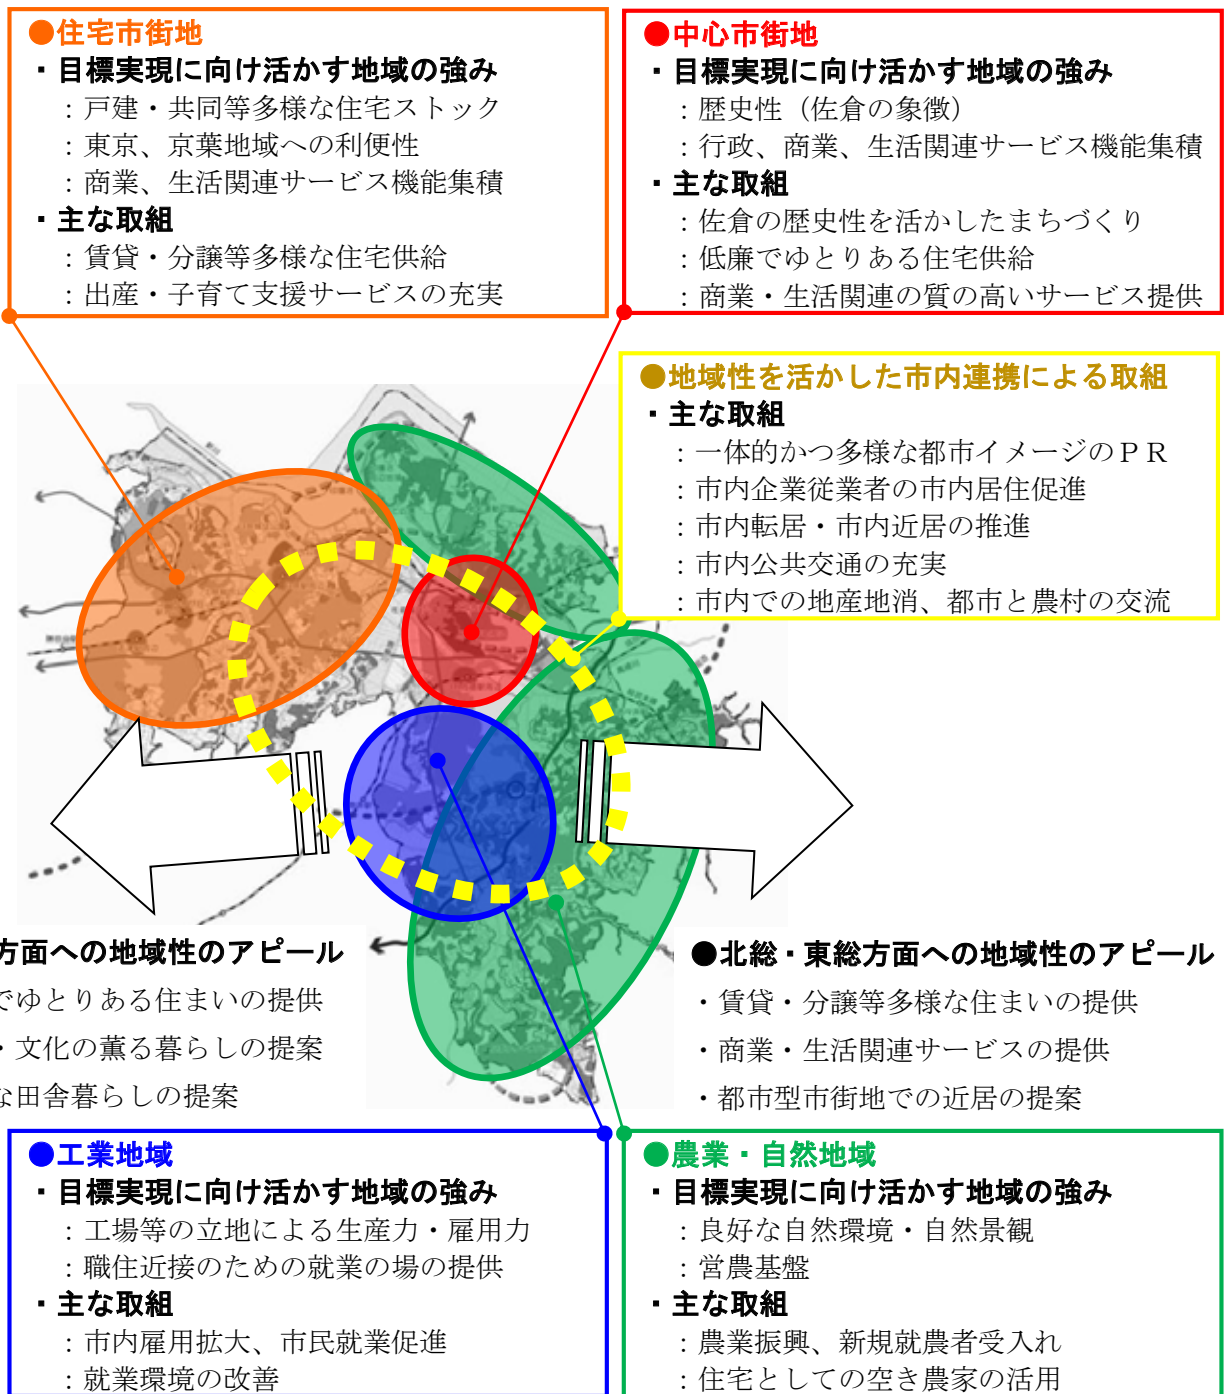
●住宅市街地
・目標実現に向け活かす地域の強み
：戸建・共同等多様な住宅ストック
：東京、京葉地域への利便性
：商業、生活関連サービス機能集積
・主な取組
：賃貸・分譲等多様な住宅供給
：出産・子育て支援サービスの充実

●中心市街地
・目標実現に向け活かす地域の強み
：歴史性（佐倉の象徴）
：行政、商業、生活関連サービス機能集積
・主な取組
：佐倉の歴史性を活かしたまちづくり
：低廉でゆとりある住宅供給
：商業・生活関連の質の高いサービス提供

●地域性を活かした市内連携による取組
・主な取組
：一体的かつ多様な都市イメージのＰＲ
：市内企業従業者の市内居住促進
：市内転居・市内近居の推進
：市内公共交通の充実
：市内での地産地消、都市と農村の交流

方面への地域性のアピール
でゆとりある住まいの提供
・文化の薫る暮らしの提案
な田舎暮らしの提案

●北総・東総方面への地域性のアピール
・賃貸・分譲等多様な住まいの提供
・商業・生活関連サービスの提供
・都市型市街地での近居の提案

●工業地域
・目標実現に向け活かす地域の強み
：工場等の立地による生産力・雇用力
：職住近接のための就業の場の提供
・主な取組
：市内雇用拡大、市民就業促進
：就業環境の改善

●農業・自然地域
・目標実現に向け活かす地域の強み
：良好な自然環境・自然景観
：営農基盤
・主な取組
：農業振興、新規就農者受入れ
：住宅としての空き農家の活用